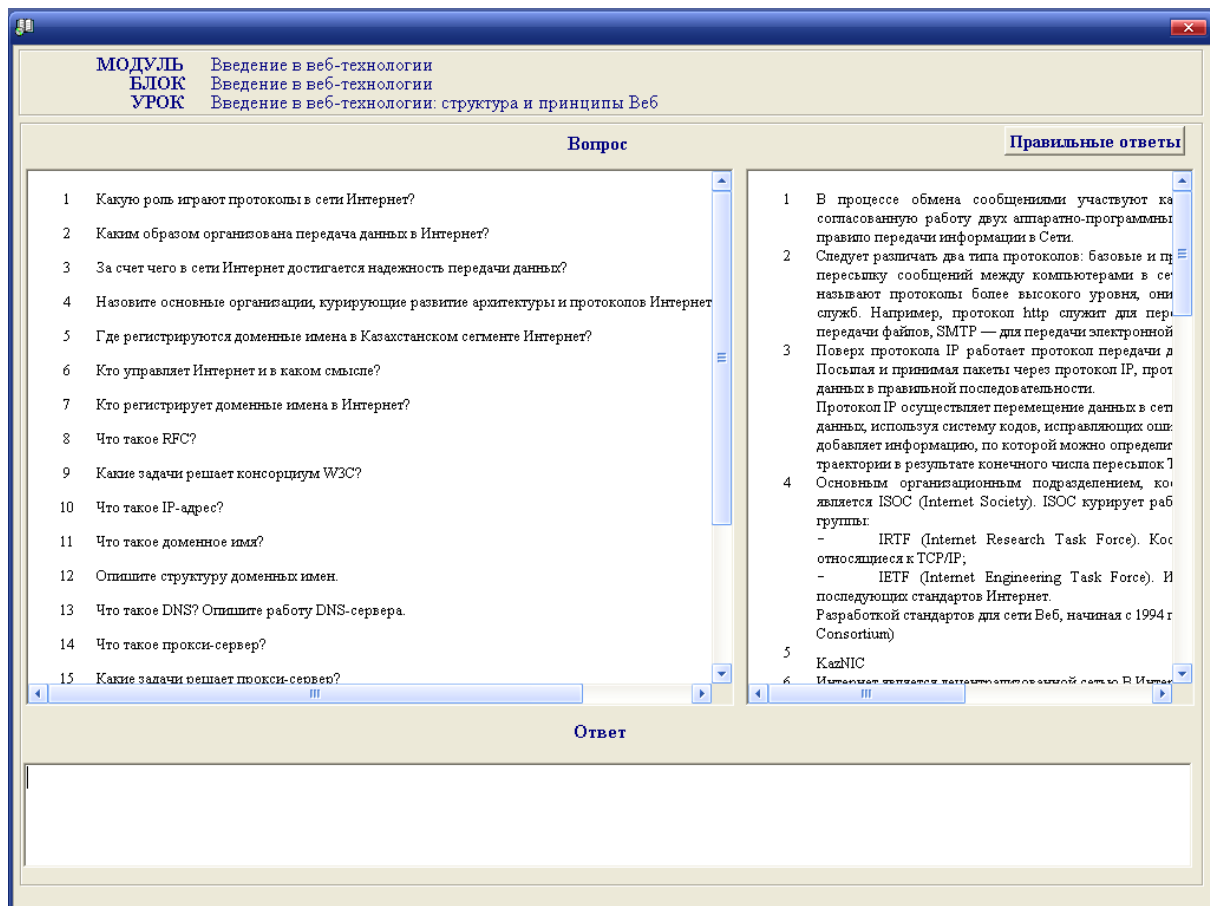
МОДУЛЬ Введение в веб-технологии
БЛОК Введение в веб-технологии
УРОК Введение в веб-технологии: структура и принципы Веб

Вопрос

Правильные ответы

1 Какую роль играют протоколы в сети Интернет?

2 Каким образом организована передача данных в Интернет?

3 За счет чего в сети Интернет достигается надежность передачи данных?

4 Назовите основные организации, курирующие развитие архитектуры и протоколов Интернет

5 Где регистрируются доменные имена в Казахстанском сегменте Интернет?

6 Кто управляет Интернет и в каком смысле?

7 Кто регистрирует доменные имена в Интернет?

8 Что такое RFC?

9 Какие задачи решает консорциум W3C?

10 Что такое IP-адрес?

11 Что такое доменное имя?

12 Опишите структуру доменных имен.

13 Что такое DNS? Опишите работу DNS-сервера.

14 Что такое прокси-сервер?

15 Какие задачи решает прокси-сервер?

1 В процессе обмена сообщениями участвуют ка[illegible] согласованную работу двух аппаратно-программны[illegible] правило передачи информации в Сети.
2 Следует различать два типа протоколов: базовые и пр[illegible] пересылку сообщений между компьютерами в се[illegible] называют протоколы более высокого уровня, они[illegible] служб. Например, протокол http служит для пер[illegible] передачи файлов, SMTP — для передачи электронной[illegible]
3 Поверх протокола IP работает протокол передачи д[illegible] Посылая и принимая пакеты через протокол IP, прот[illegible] данных в правильной последовательности.
Протокол IP осуществляет перемещение данных в сети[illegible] данных, используя систему кодов, исправляющих оши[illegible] добавляет информацию, по которой можно определи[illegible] траектории в результате конечного числа пересылок Т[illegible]
4 Основным организационным подразделением, ко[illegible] является ISOC (Internet Society). ISOC курирует раб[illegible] группы:
- IRTF (Internet Research Task Force). Ко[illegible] относящиеся к TCP/IP;
- IETF (Internet Engineering Task Force). И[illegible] последующих стандартов Интернет.
Разработкой стандартов для сети Веб, начиная с 1994 г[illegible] Consortium)
5 KazNIC
6 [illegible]

Ответ